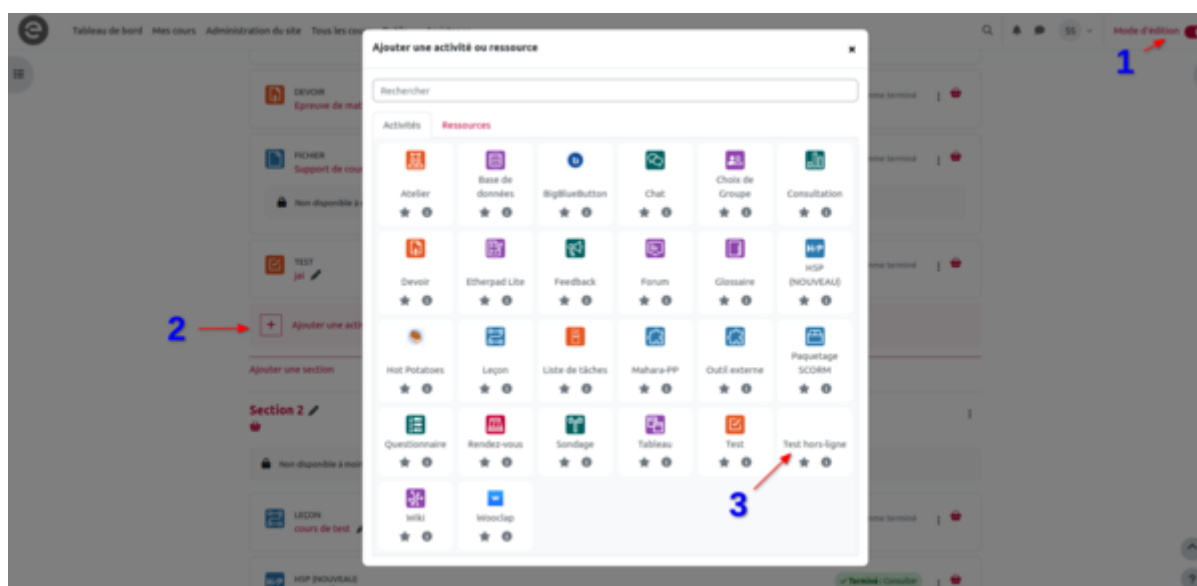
Tableau de bord Mes cours Administration du site Tous les cours

SS

Mode d'édition

1

DEVOIR
Epreuve de mat

FICHIER
Support de cou

Non disponible à

TEST
jai

2

Ajouter une acti

Ajouter une section

Section 2

Non disponible à moi

LEÇON
cours de test

H5P (NOUVEAU)

Terminé : Consulter

Ajouter une activité ou ressource

Rechercher

Activités Ressources

Atelier
Base de données
BigBlueButton
Chat
Choix de Groupe
Consultation
Devoir
Etherpad Lite
Feedback
Forum
Glossaire
H5P (NOUVEAU)
Hot Potatoes
Leçon
Liste de tâches
Mahara-PP
Outil externe
Paquetage SCORM
Questionnaire
Rendez-vous
Sondage
Tableau
Test
Test hors-ligne
Wiki
Wooclap

3